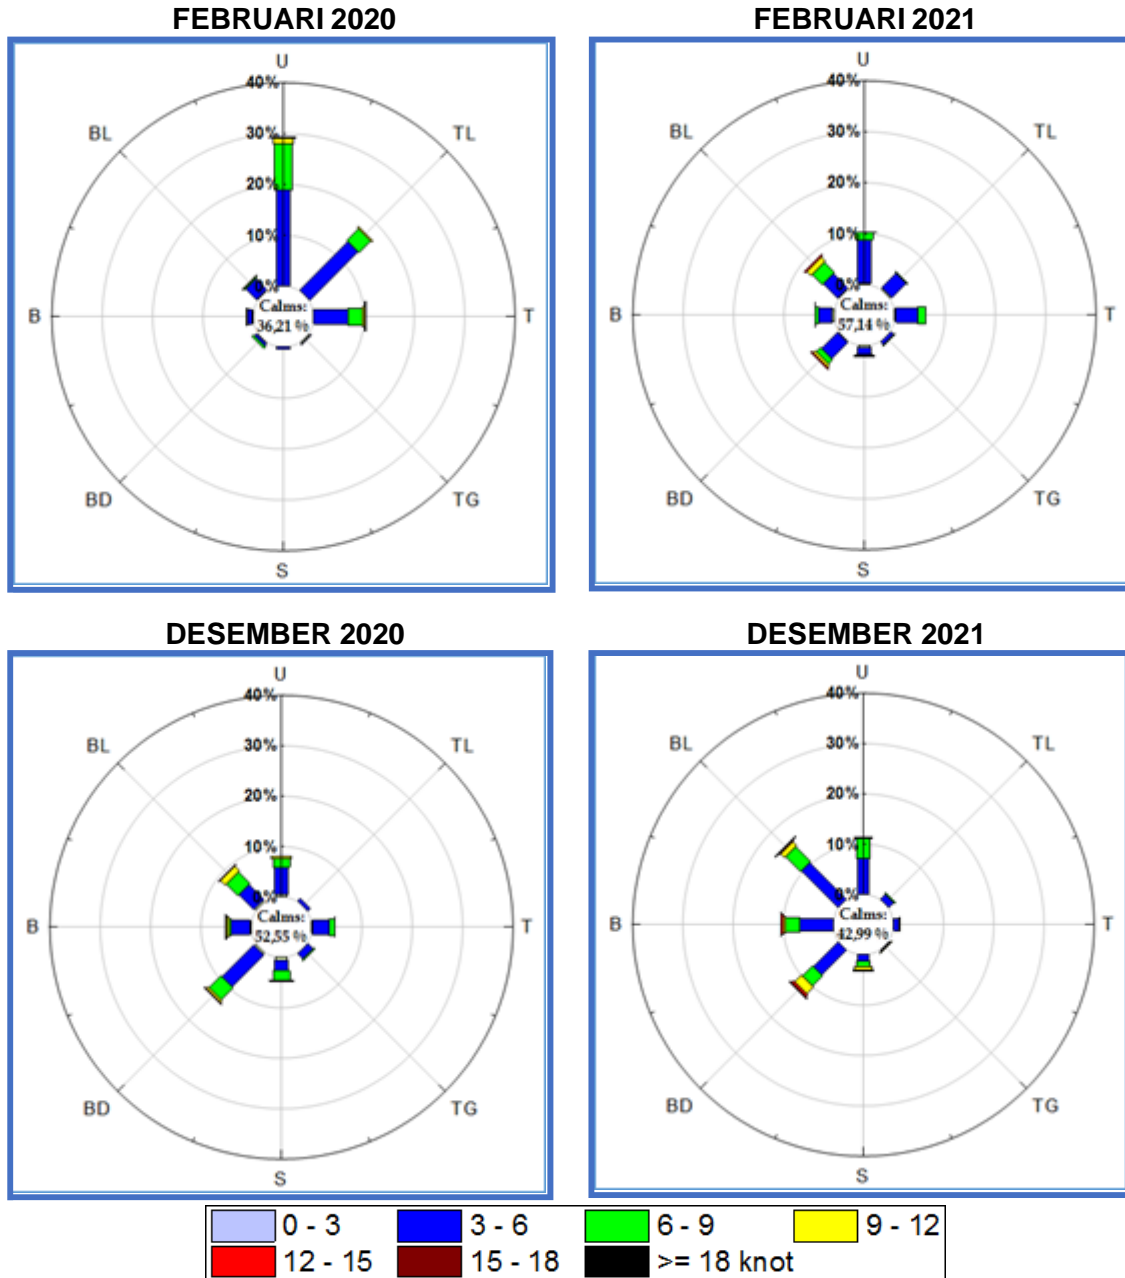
FEBRUARI 2020

U
40%
30%
20%
10%
0%
BL
TL
B
T
BD
TG
S
Calms: 36,21 %

FEBRUARI 2021

U
40%
30%
20%
10%
0%
BL
TL
B
T
BD
TG
S
Calms: 57,14 %

DESEMBER 2020

U
40%
30%
20%
10%
0%
BL
TL
B
T
BD
TG
S
Calms: 52,55 %

DESEMBER 2021

U
40%
30%
20%
10%
0%
BL
TL
B
T
BD
TG
S
Calms: 42,99 %

0 - 3
3 - 6
6 - 9
9 - 12
12 - 15
15 - 18
>= 18 knot